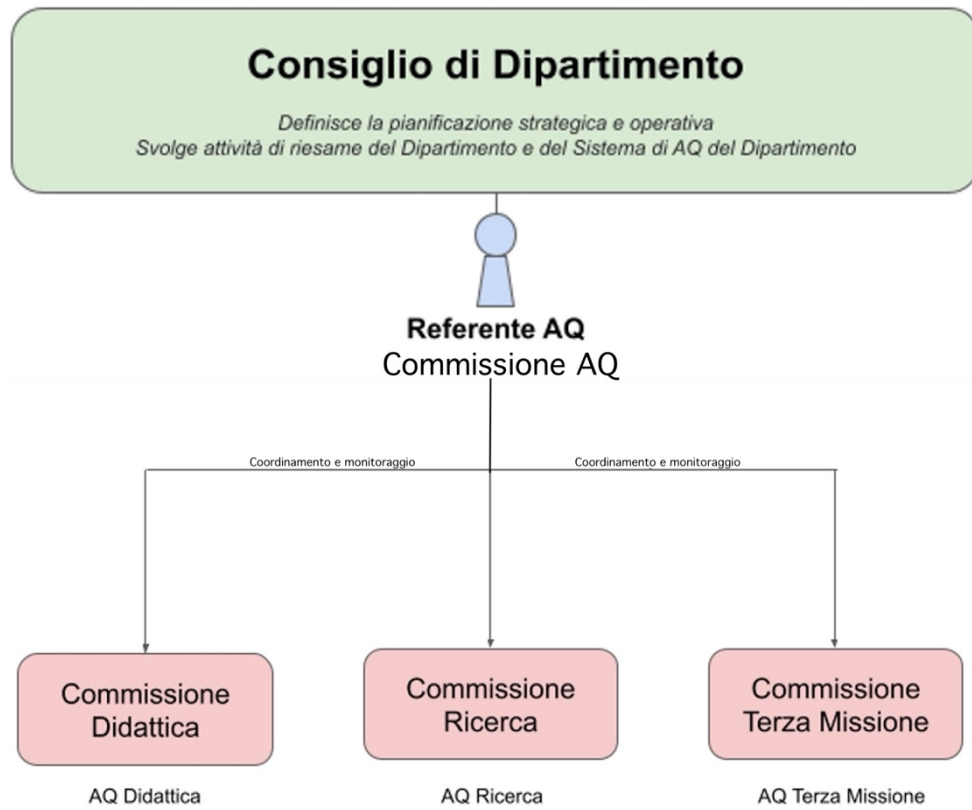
Consiglio di Dipartimento

Definisce la pianificazione strategica e operativa
Svolge attività di riesame del Dipartimento e del Sistema di AQ del Dipartimento

Referente AQ
Commissione AQ

Coordinamento e monitoraggio

Coordinamento e monitoraggio

Commissione Didattica

AQ Didattica

Commissione Ricerca

AQ Ricerca

Commissione Terza Missione

AQ Terza Missione